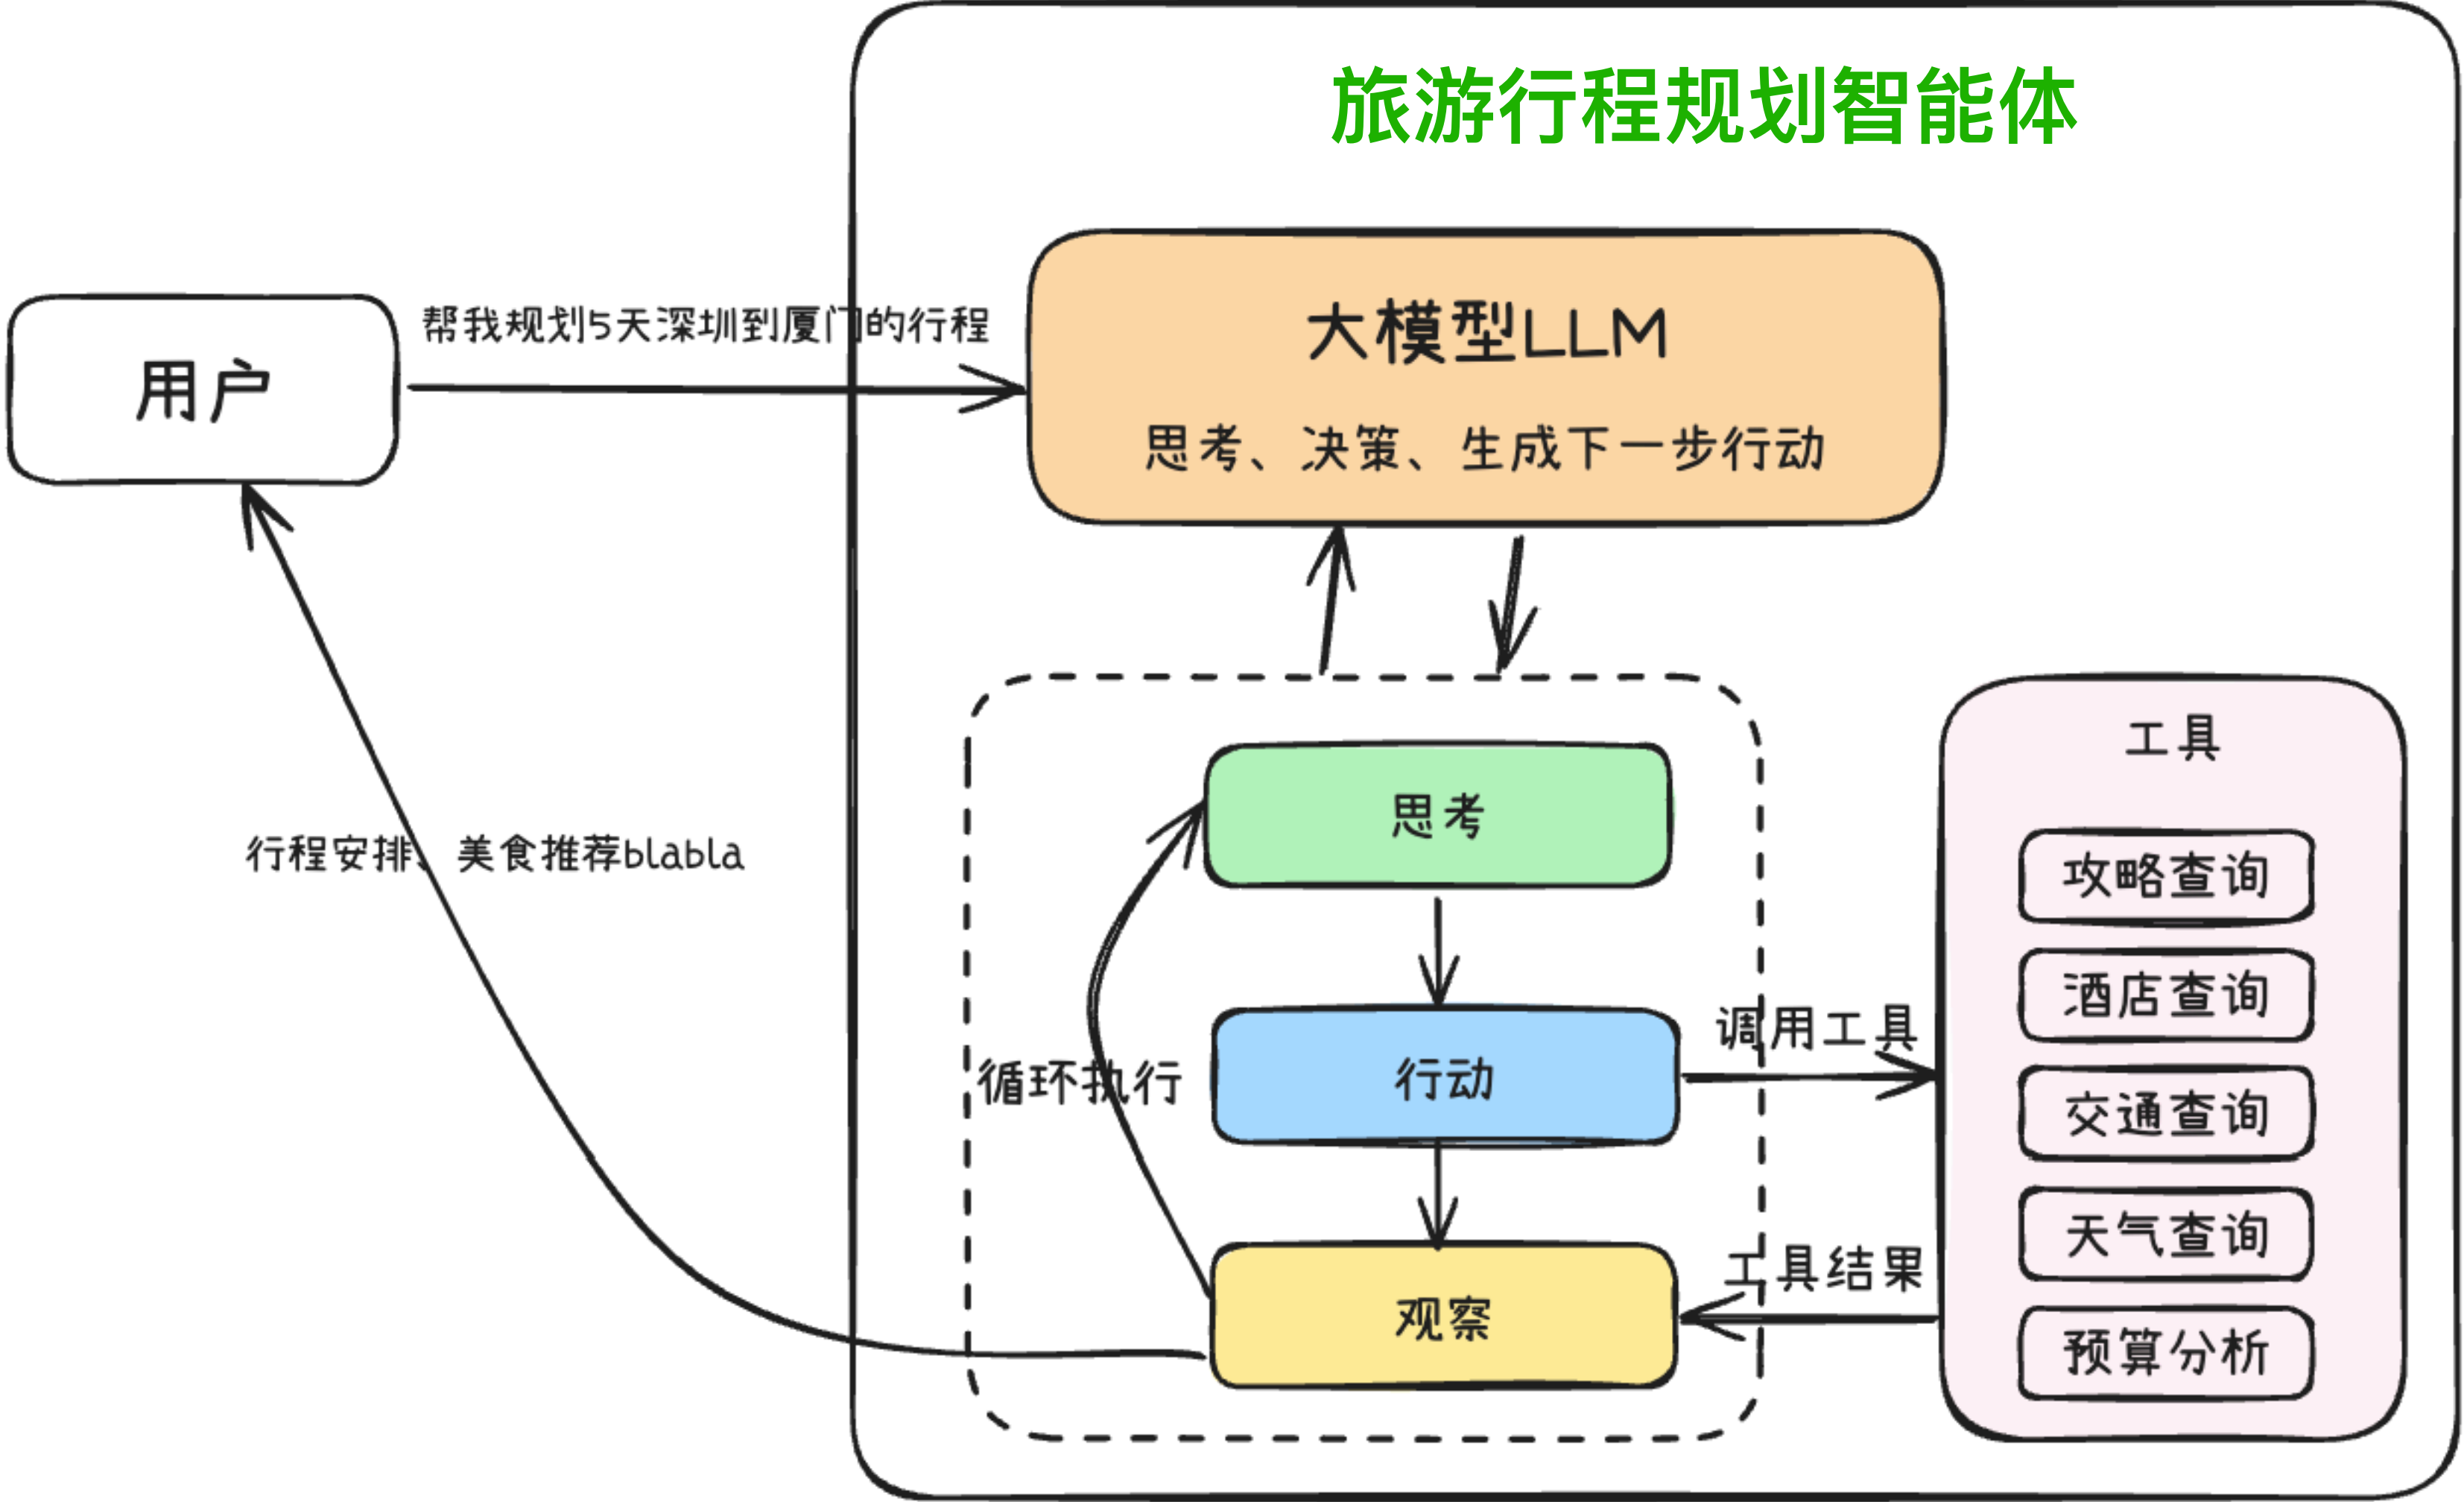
旅游行程规划智能体

用户

帮我规划5天深圳到厦门的行程

大模型LLM

思考、决策、生成下一步行动

行程安排、美食推荐blabla

思考

行动

观察

循环执行

调用工具

工具结果

工具

攻略查询

酒店查询

交通查询

天气查询

预算分析